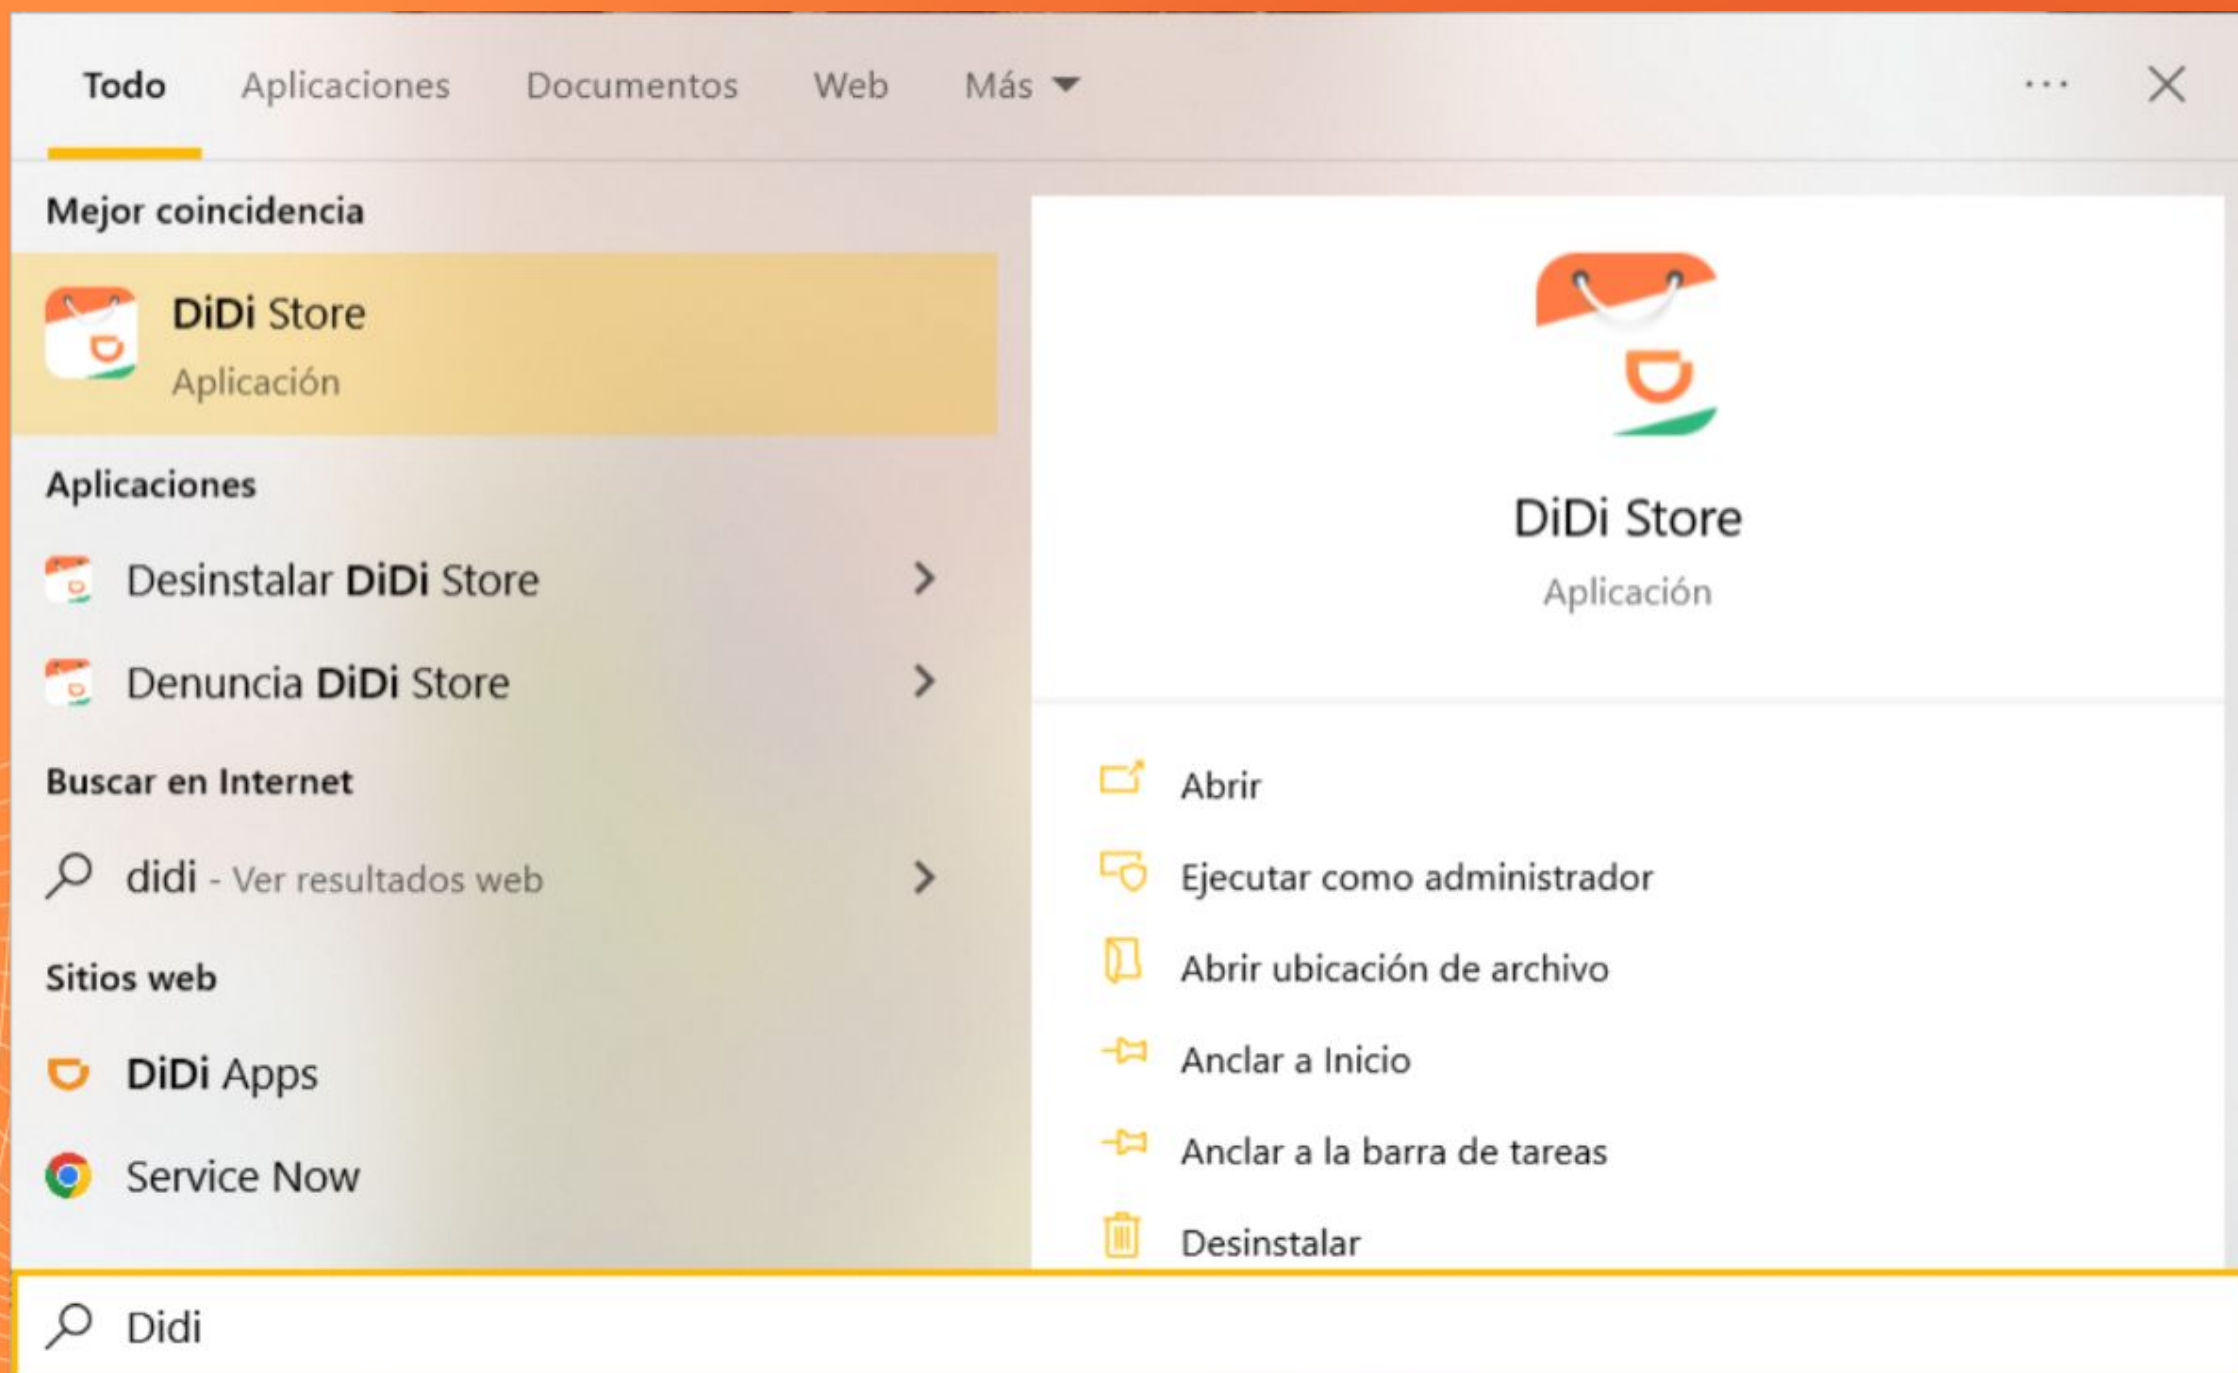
Todo Aplicaciones Documentos Web Más

...

Mejor coincidencia

DiDi Store
Aplicación

Aplicaciones

Desinstalar DiDi Store

Denuncia DiDi Store

Buscar en Internet

didi - Ver resultados web

Sitios web

DiDi Apps

Service Now

DiDi Store
Aplicación

Abrir

Ejecutar como administrador

Abrir ubicación de archivo

Anclar a Inicio

Anclar a la barra de tareas

Desinstalar

Didi